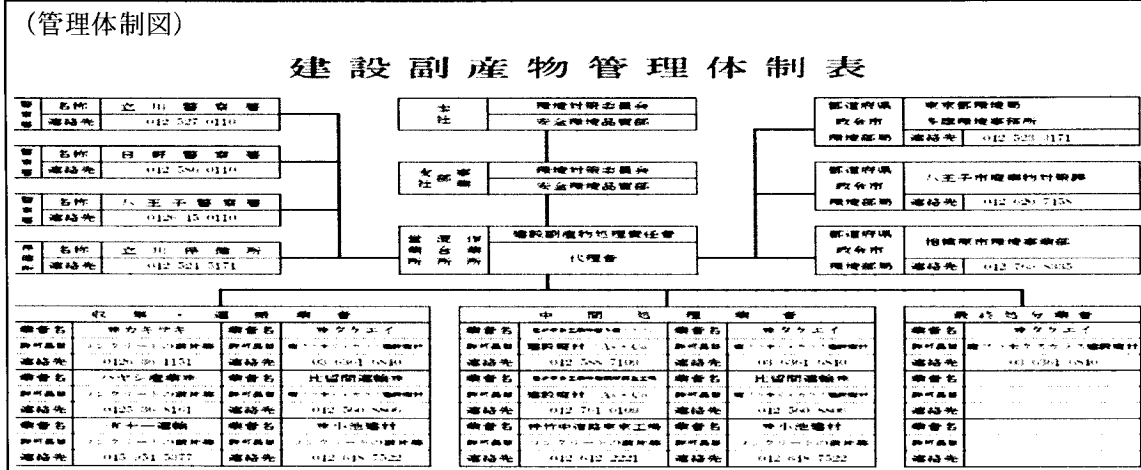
(管理体制図)

建設副産物管理体制表

| 警察署 | |
|---|---|
| 名称 | 立川警察署 |
| 連絡先 | 012 527 0110 |

| 警察署 | |
|---|---|
| 名称 | 日野警察署 |
| 連絡先 | 012 586 0110 |

| 警察署 | |
|---|---|
| 名称 | 八王子警察署 |
| 連絡先 | 0126 45 0110 |

| 消防署 | |
|---|---|
| 名称 | 立川消防署 |
| 連絡先 | 012 521 5171 |

| 本社 | 環境対策委員会 |
|---|---|
| | 安全環境品質部 |

| 支社事業部 | 環境対策委員会 |
|---|---|
| | 安全環境品質部 |

| 営業所・作業所 | 建設副産物処理責任者 |
|---|---|
| | 代理者 |

| 都道府県政令市 | 東京都環境局 |
|---|---|
| | 多摩環境事務所 |
| 環境部局 連絡先 | 012 523 3171 |

| 都道府県政令市 | 八王子市廃棄物対策課 |
|---|---|
| 環境部局 連絡先 | 012 620 7158 |

| 都道府県政令市 | 相模原市環境事業部 |
|---|---|
| 環境部局 連絡先 | 012 7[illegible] 8885 |

収集・運搬業者

| 業者名 | ㈱カキサキ | 業者名 | ㈱タケエイ |
|---|---|---|---|
| 許可品目 | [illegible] | 許可品目 | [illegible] |
| 連絡先 | 0126 36 1151 | 連絡先 | 03 6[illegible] 0810 |
| 業者名 | ハヤシ産業㈱ | 業者名 | 北関東運輸㈱ |
| 許可品目 | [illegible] | 許可品目 | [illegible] |
| 連絡先 | 0125 36 5161 | 連絡先 | 012 560 8866 |
| 業者名 | ㈲ナ一運輸 | 業者名 | ㈱小池建材 |
| 許可品目 | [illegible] | 許可品目 | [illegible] |
| 連絡先 | 045 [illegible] 5077 | 連絡先 | 012 648 7522 |

中間処理業者

| 業者名 | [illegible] | 業者名 | ㈱タケエイ |
|---|---|---|---|
| 許可品目 | 混合廃材 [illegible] | 許可品目 | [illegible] |
| 連絡先 | 012 588 7100 | 連絡先 | 03 6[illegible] 0810 |
| 業者名 | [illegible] | 業者名 | 北関東運輸㈱ |
| 許可品目 | 混合廃材 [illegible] | 許可品目 | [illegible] |
| 連絡先 | 012 7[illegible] 0100 | 連絡先 | 012 560 8866 |
| 業者名 | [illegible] | 業者名 | ㈱小池建材 |
| 許可品目 | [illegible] | 許可品目 | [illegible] |
| 連絡先 | 012 612 2221 | 連絡先 | 012 648 7522 |

最終処分業者

| 業者名 | ㈱タケエイ |
|---|---|
| 許可品目 | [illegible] |
| 連絡先 | 03 6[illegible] 0810 |
| 業者名 | |
| 許可品目 | |
| 連絡先 | |
| 業者名 | |
| 許可品目 | |
| 連絡先 | |